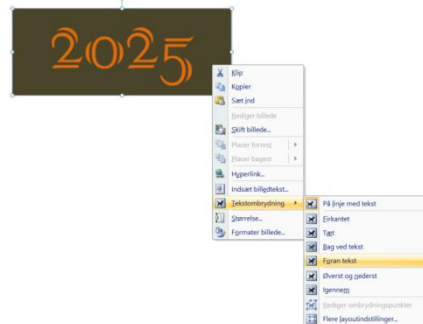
2025

Klip
Kopier
Sæt ind
Rediger billede
Skift billede...
Placer forrest
Placer bagest
Hyperlink...
Indsæt billedtekst...
Tekstombrydning
Størrelse...
Formater billede...

På linje med tekst
Firkantet
Tæt
Bag ved tekst
Foran tekst
Øverst og nederst
Igennem
Rediger ombrydningspunkter
Flere layoutindstillinger...